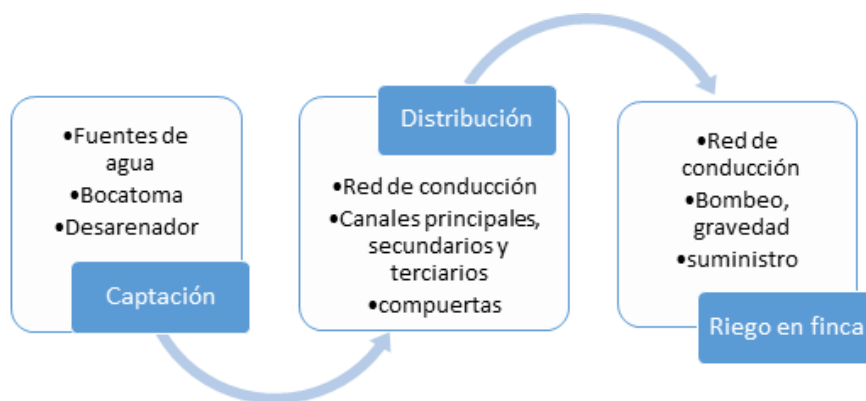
•Fuentes de agua
•Bocatoma
•Desarenador

Captación

Distribución

•Red de conducción
•Canales principales, secundarios y terciarios
•compuertas

•Red de conducción
•Bombeo, gravedad
•suministro

Riego en finca